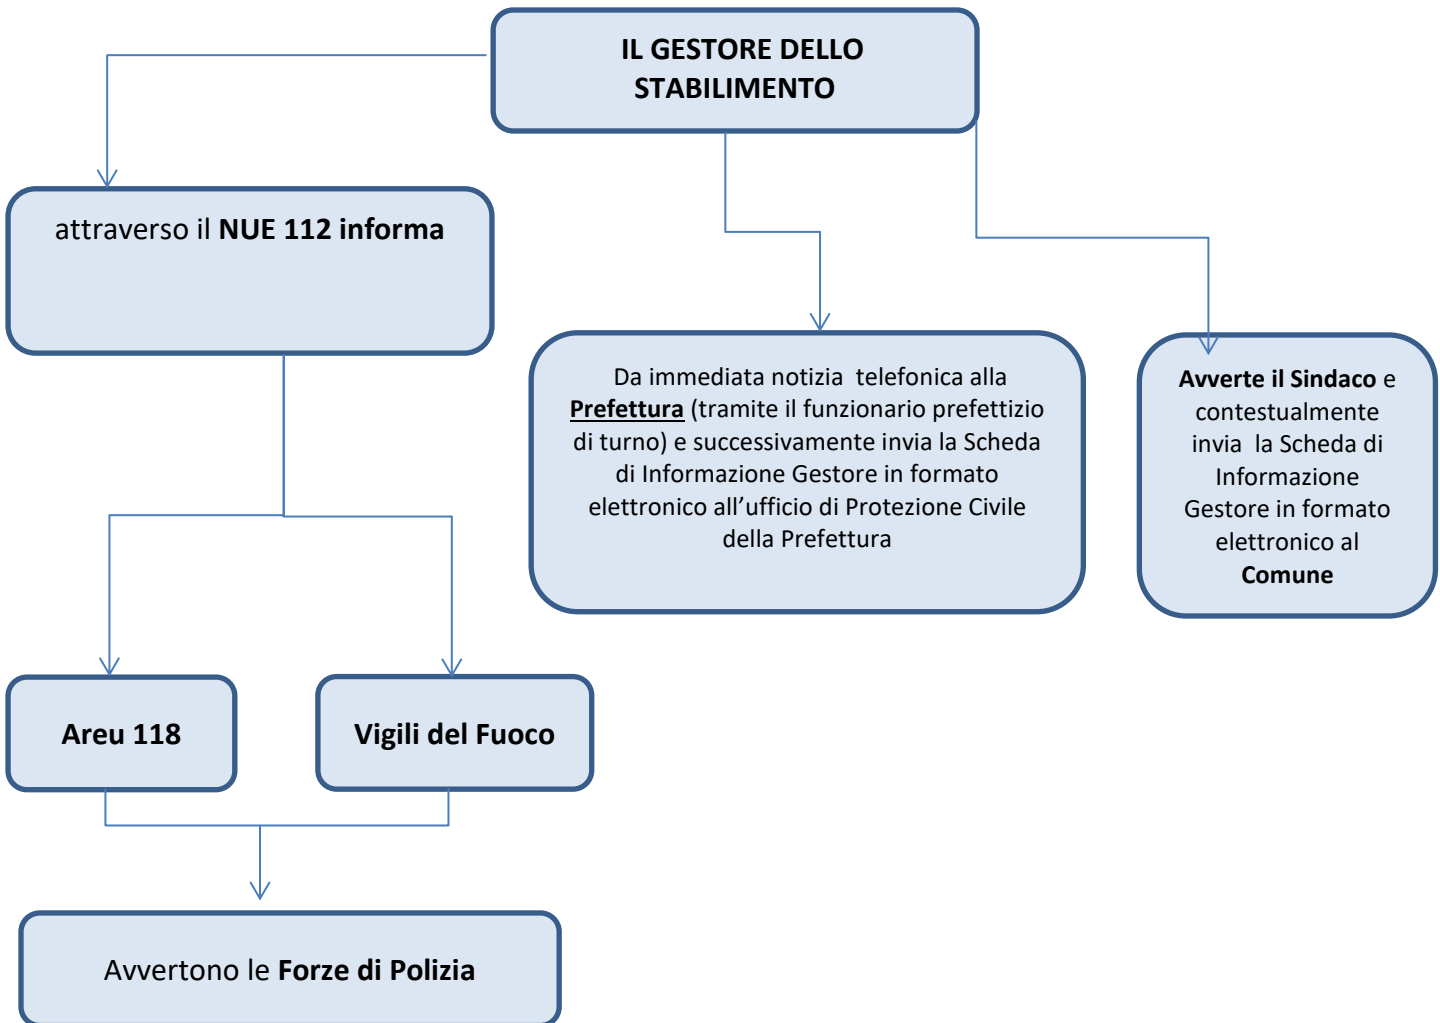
IL GESTORE DELLO STABILIMENTO

attraverso il NUE 112 informa

Da immediata notizia telefonica alla Prefettura (tramite il funzionario prefettizio di turno) e successivamente invia la Scheda di Informazione Gestore in formato elettronico all’ufficio di Protezione Civile della Prefettura

Avverte il Sindaco e contestualmente invia la Scheda di Informazione Gestore in formato elettronico al Comune

Areu 118

Vigili del Fuoco

Avvertono le Forze di Polizia